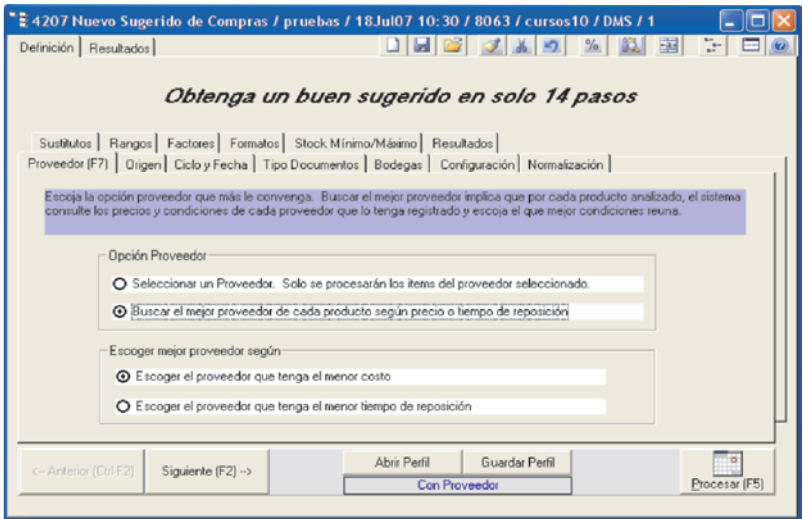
4207 Nuevo Sugerido de Compras / pruebas / 18Jul07 10:30 / 8063 / cursos10 / DMS / 1

Definición | Resultados

Obtenga un buen sugerido en solo 14 pasos

Sustitutos | Rangos | Factores | Formatos | Stock Mínimo/Máximo | Resultados
Proveedor (F7) | Origen | Ciclo y Fecha | Tipo Documentos | Bodegas | Configuración | Normalización

Escoja la opción proveedor que más le convenga. Buscar el mejor proveedor implica que por cada producto analizado, el sistema consulte los precios y condiciones de cada proveedor que lo tenga registrado y escoja el que mejor condiciones reuna.

Opción Proveedor
Seleccionar un Proveedor. Solo se procesarán los ítems del proveedor seleccionado.
Buscar el mejor proveedor de cada producto según precio o tiempo de reposición

Escoger mejor proveedor según
Escoger el proveedor que tenga el menor costo
Escoger el proveedor que tenga el menor tiempo de reposición

<-- Anterior (Ctrl-F2)
Siguiente (F2) -->
Abrir Perfil
Guardar Perfil
Con Proveedor
Procesar (F5)